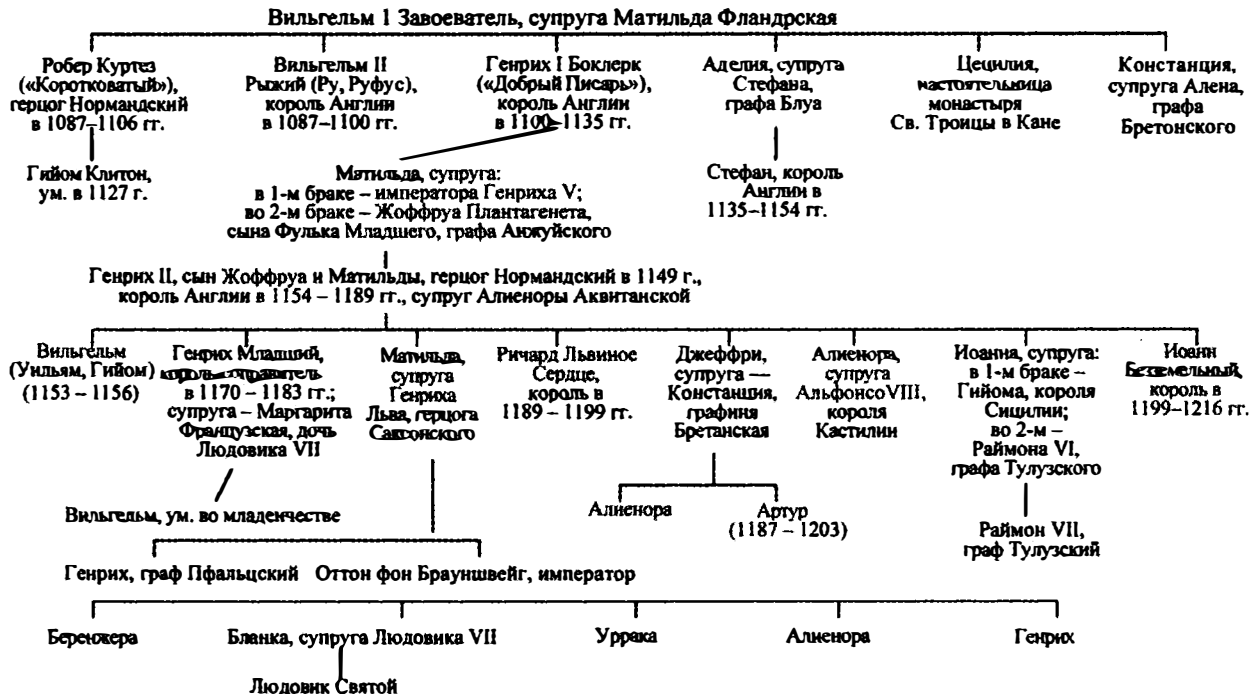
Вильгельм I Завоеватель, супруга Матильда Фландрская

Робер Куртез («Коротковатый»), герцог Нормандский в 1087–1106 гг.

Вильгельм II Рыжий (Ру, Руфус), король Англии в 1087–1100 гг.

Генрих I Боклерк («Добрый Писарь»), король Англии в 1100–1135 гг.

Аделия, супруга Стефана, графа Блуа

Цецилия, настоятельница монастыря Св. Троицы в Кане

Констанция, супруга Алена, графа Бретонского

Гийом Клитон, ум. в 1127 г.

Матильда, супруга: в 1-м браке – императора Генриха V; во 2-м браке – Жоффруа Плантагенета, сына Фулька Младшего, графа Анжуйского

Стефан, король Англии в 1135–1154 гг.

Генрих II, сын Жоффруа и Матильды, герцог Нормандский в 1149 г., король Англии в 1154 – 1189 гг., супруг Алиеноры Аквитанской

Вильгельм (Уильям, Гийом) (1153 – 1156)

Генрих Младший, король-соправитель в 1170 – 1183 гг.; супруга – Маргарита Французская, дочь Людовика VII

Матильда, супруга Генриха Льва, герцога Саксонского

Ричард Львиное Сердце, король в 1189 – 1199 гг.

Джеффри, супруга — Констанция, графиня Бретанская

Алиенора, супруга АльфонсоVIII, короля Кастилии

Иоанна, супруга: в 1-м браке – Гийома, короля Сицилии; во 2-м – Раймона VI, графа Тулузского

Иоанн Безземельный, король в 1199–1216 гг.

Вильгельм, ум. во младенчестве

Алиенора

Артур (1187 – 1203)

Раймон VII, граф Тулузский

Генрих, граф Пфальцский

Оттон фон Брауншвейг, император

Беренжера

Бланка, супруга Людовика VII

Урряка

Алиенора

Генрих

Людовик Святой